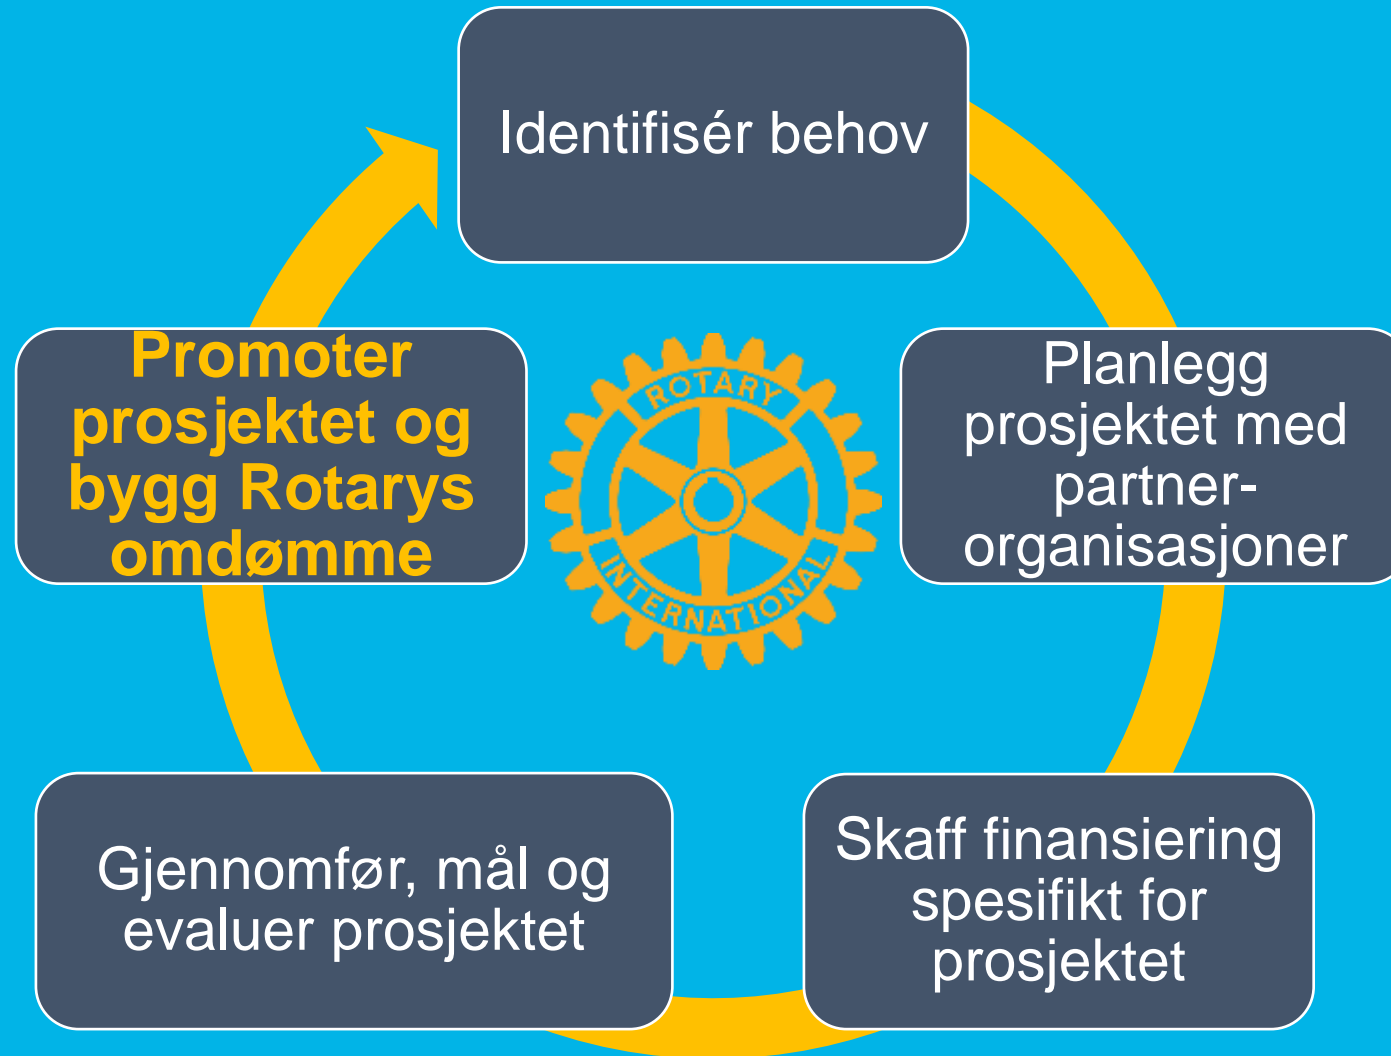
Identifisér behov

Planlegg prosjektet med partnerorganisasjoner

Skaff finansiering spesifikt for prosjektet

Gjennomfør, mål og evaluer prosjektet

Promoter prosjektet og bygg Rotarys omdømme

ROTARY INTERNATIONAL